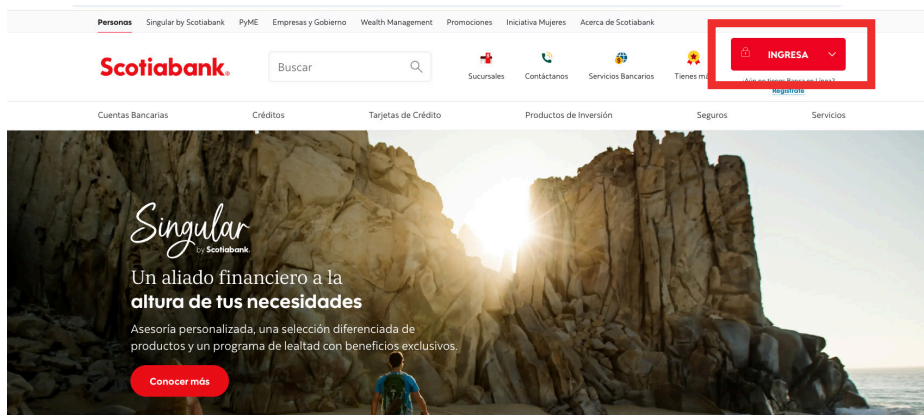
Personas Singular by Scotiabank PyME Empresas y Gobierno Wealth Management Promociones Iniciativa Mujeres Acerca de Scotiabank

Scotiabank.

Buscar

Sucursales Contáctanos Servicios Bancarios Tienes má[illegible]

INGRESA

¿Aún no tienes Banca en Línea?
Regístrate

Cuentas Bancarias Créditos Tarjetas de Crédito Productos de Inversión Seguros Servicios

Singular
by Scotiabank.

Un aliado financiero a la
altura de tus necesidades

Asesoría personalizada, una selección diferenciada de productos y un programa de lealtad con beneficios exclusivos.

Conocer más